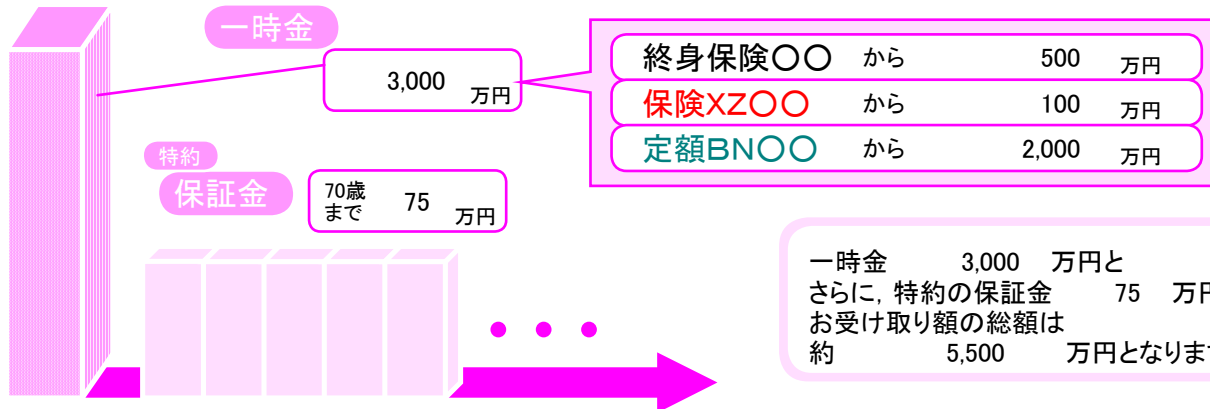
一時金

3,000 万円

| 終身保険〇〇 | から | 500 | 万円 |
|---|---|---|---|
| 保険XZ〇〇 | から | 100 | 万円 |
| 定額BN〇〇 | から | 2,000 | 万円 |

特約
保証金
70歳まで 75 万円

一時金 3,000 万円と
さらに，特約の保証金 75 万円
お受け取り額の総額は
約 5,500 万円となりま